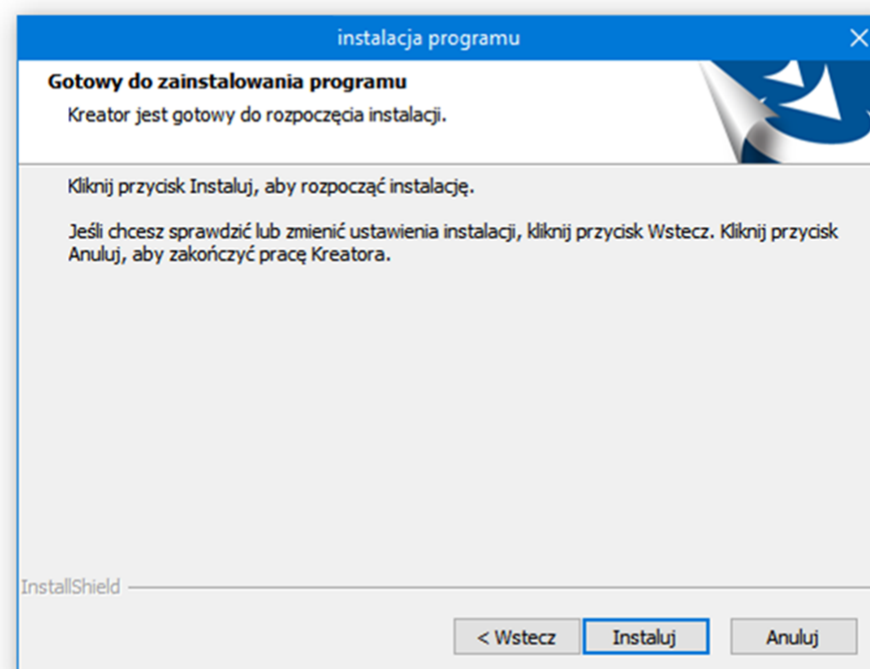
instalacja programu

Gotowy do zainstalowania programu

Kreator jest gotowy do rozpoczęcia instalacji.

Kliknij przycisk Instaluj, aby rozpocząć instalację.

Jeśli chcesz sprawdzić lub zmienić ustawienia instalacji, kliknij przycisk Wstecz. Kliknij przycisk Anuluj, aby zakończyć pracę Kreatora.

InstallShield

< Wstecz
Instaluj
Anuluj